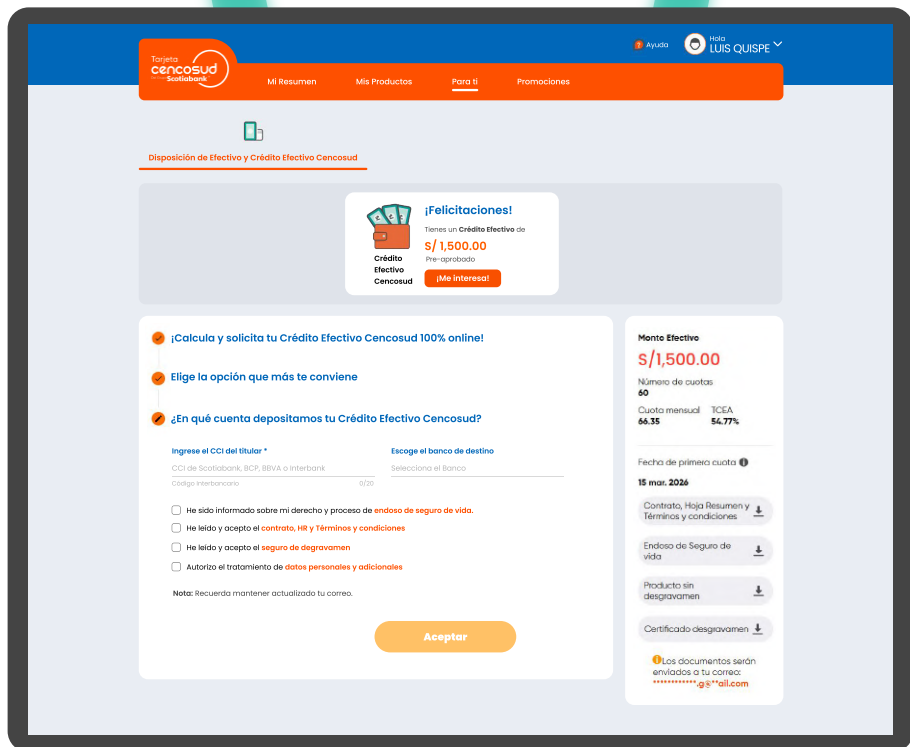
Tarjeta cencosud Scotiabank

Ayuda

Hola LUIS QUISPE

Mi Resumen Mis Productos Para ti Promociones

Disposición de Efectivo y Crédito Efectivo Cencosud

¡Felicitaciones!

Tienes un Crédito Efectivo de

S/ 1,500.00

Pre-aprobado

Crédito Efectivo Cencosud

¡Me interesa!

¡Calcula y solicita tu Crédito Efectivo Cencosud 100% online!

Elige la opción que más te conviene

¿En qué cuenta depositamos tu Crédito Efectivo Cencosud?

Ingrese el CCI del titular *

CCI de Scotiabank, BCP, BBVA o Interbank

Código interbancario 0/20

Escoge el banco de destino

Selecciona el Banco

He sido informado sobre mi derecho y proceso de endoso de seguro de vida.

He leído y acepto el contrato, HR y Términos y condiciones

He leído y acepto el seguro de degravamen

Autorizo el tratamiento de datos personales y adicionales

Nota: Recuerda mantener actualizado tu correo.

Aceptar

Monto Efectivo

S/1,500.00

Número de cuotas
60

Cuota mensual
66.35

TCEA
54.77%

Fecha de primera cuota

15 mar. 2026

Contrato, Hoja Resumen y Términos y condiciones

Endoso de Seguro de vida

Producto sin desgravamen

Certificado desgravamen

Los documentos serán enviados a tu correo: ************.g@**ail.com